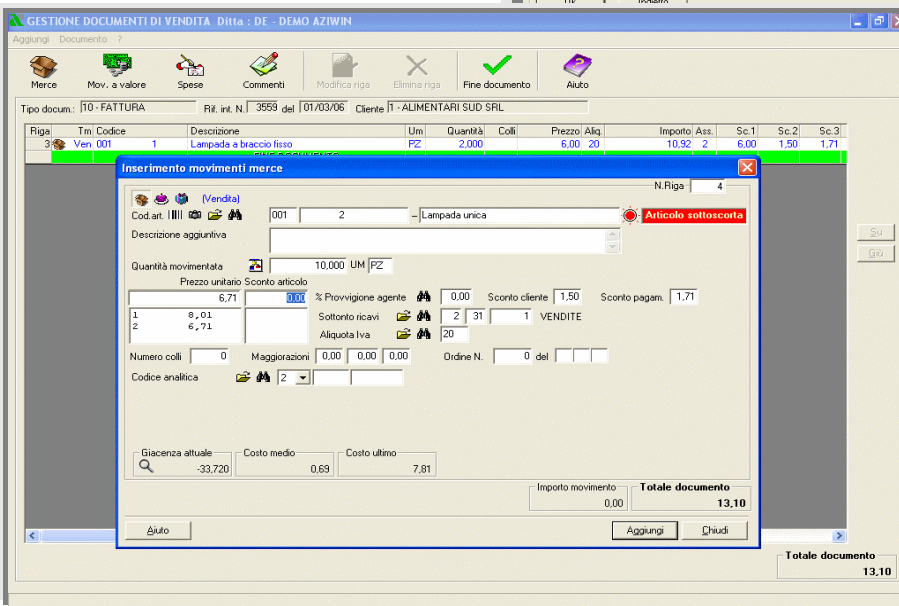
GESTIONE DOCUMENTI DI VENDITA Ditta : DE - DEMO AZIWIN

Aggiungi Documento ?

Merce | Mov. a valore | Spese | Commenti | Modifica riga | Elimina riga | Fine documento | Aiuto

Tipo docum.: 10 - FATTURA Rif. int. N. 3559 del 01/03/06 Cliente 1 - ALIMENTARI SUD SRL

| Riga | Tm | Codice | | Descrizione | Um | Quantità | Colli | Prezzo | Aliq. | Importo | Ass. | Sc.1 | Sc.2 | Sc.3 |
|---|---|---|---|---|---|---|---|---|---|---|---|---|---|---|
| 3 | Ven | 001 | 1 | Lampada a braccio fisso | PZ | 2,000 | | 6,00 | 20 | 10,92 | 2 | 6,00 | 1,50 | 1,71 |

Su
Giù

Inserimento movimenti merce

N.Riga 4

(Vendita)

Cod.art. 001 2 – Lampada unica Articolo sottoscorta

Descrizione aggiuntiva

Quantità movimentata 10,000 UM PZ

Prezzo unitario Sconto articolo
6,71 0,00
1 8,01
2 6,71

% Provvigione agente 0,00 Sconto cliente 1,50 Sconto pagam. 1,71

Sottonto ricavi 2 31 1 VENDITE

Aliquota Iva 20

Numero colli 0 Maggiorazioni 0,00 0,00 0,00 Ordine N. 0 del

Codice analitica 2

Giacenza attuale -33,720 Costo medio 0,69 Costo ultimo 7,81

Importo movimento 0,00 Totale documento 13,10

Aiuto Aggiungi Chiudi

Totale documento 13,10